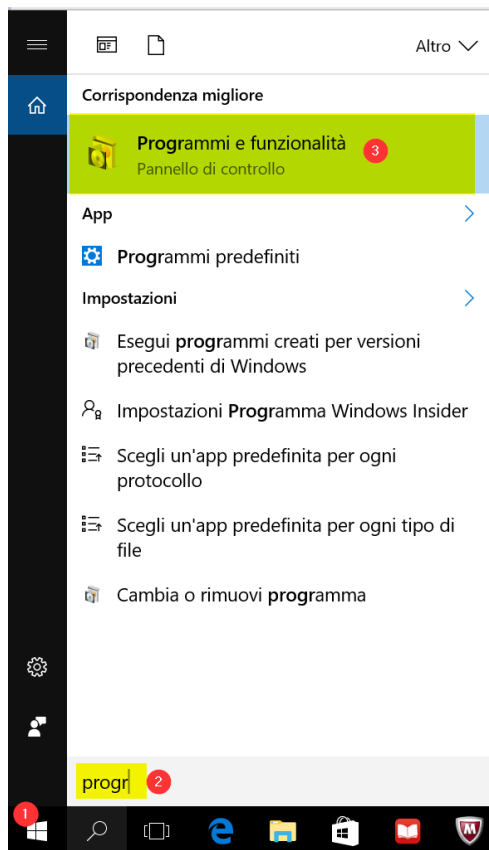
Altro

Corrispondenza migliore

Programmi e funzionalità
Pannello di controllo

3

App

Programmi predefiniti

Impostazioni

Esegui programmi creati per versioni precedenti di Windows

Impostazioni Programma Windows Insider

Scegli un'app predefinita per ogni protocollo

Scegli un'app predefinita per ogni tipo di file

Cambia o rimuovi programma

progr

2

1